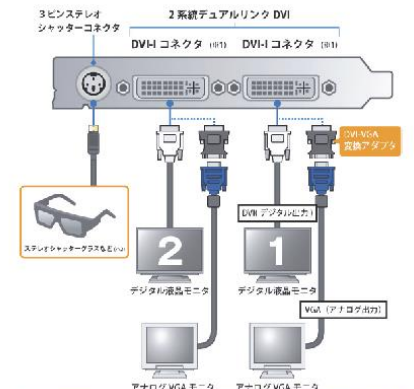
3ピンステレオ
シャッターコネクタ

2系統デュアルリンク DVI

DVI-I コネクタ (※1)

DVI-I コネクタ (※1)

DVI-VGA
変換アダプタ

ステレオシャッターグラスなど(※2)

DVI (デジタル出力)

2

1

デジタル液晶モニタ

デジタル液晶モニタ

VGA (アナログ出力)

アナログVGA モニタ

アナログVGA モニタ